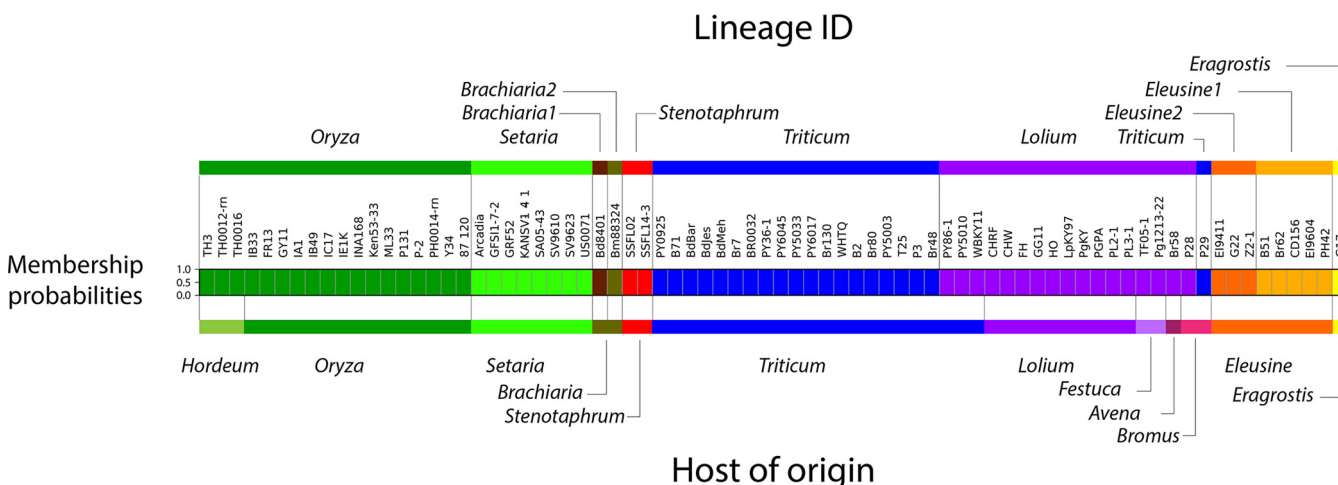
Lineage ID

Eragrostis
Eleusine1
Brachiaria2
Brachiaria1
Stenotaphrum
Eleusine2
Oryza
Setaria
Triticum
Lolium
Triticum

TH3
TH0012-rn
TH0016
IB33
FR13
GY11
IA1
IB49
IC17
IE1K
INA168
Ken53-33
ML33
P131
P-2
PH0014-rn
Y34
87 120
Arcadia
GFSI1-7-2
GRF52
KANSV1 4 1
SA05-43
SV9610
SV9623
US0071
Bd8401
Bm88324
SSFL02
SSFL14-3
PY0925
B71
BdBar
BdJes
BdMeh
Br7
BR0032
PY36-1
PY6045
PY5033
PY6017
Br130
WHTQ
B2
Br80
PY5003
T25
P3
Br48
PY86-1
PY5010
WBKY11
CHRF
CHW
FH
GG11
HO
LpKY97
PgKY
PGPA
PL2-1
PL3-1
TF05-1
Pg1213-22
Br58
P28
P29
EI9411
G22
Z2-1
B51
Br62
CD156
EI9604
PH42

Membership probabilities
1.0
0.5
0.0

Hordeum
Oryza
Setaria
Triticum
Lolium
Eleusine
Brachiaria
Stenotaphrum
Festuca
Avena
Bromus
Eragrostis

Host of origin